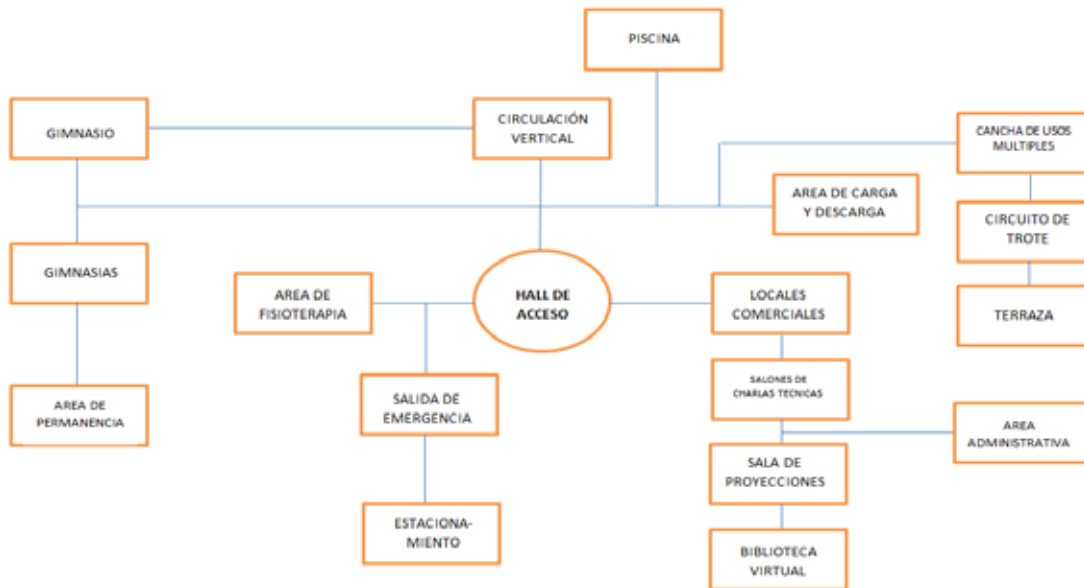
PISCINA

GIMNASIO

CIRCULACIÓN VERTICAL

CANCHA DE USOS MULTIPLES

AREA DE CARGA Y DESCARGA

CIRCUITO DE TROTE

GIMNASIAS

AREA DE FISIOTERAPIA

HALL DE ACCESO

LOCALES COMERCIALES

TERRAZA

SALONES DE CHARLAS TECNICAS

AREA DE PERMANENCIA

SALIDA DE EMERGENCIA

AREA ADMINISTRATIVA

SALA DE PROYECCIONES

ESTACIONA-MIENTO

BIBLIOTECA VIRTUAL